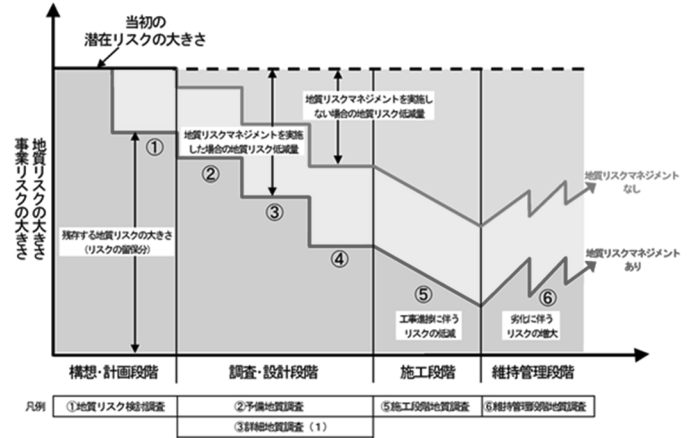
当初の
潜在リスクの大きさ

地質リスクの大きさ
事業リスクの大きさ

地質リスクマネジメントを実施しない場合の地質リスク低減量

地質リスクマネジメントを実施した場合の地質リスク低減量

①

②

③

④

⑤

⑥

残存する地質リスクの大きさ
(リスクの留保分)

地質リスクマネジメントなし

地質リスクマネジメントあり

工事進捗に伴うリスクの低減

劣化に伴うリスクの増大

構想・計画段階

調査・設計段階

施工段階

維持管理段階

凡例

①地質リスク検討調査

②予備地質調査

③詳細地質調査（1）

⑤施工段階地質調査

⑥維持管理段階地質調査